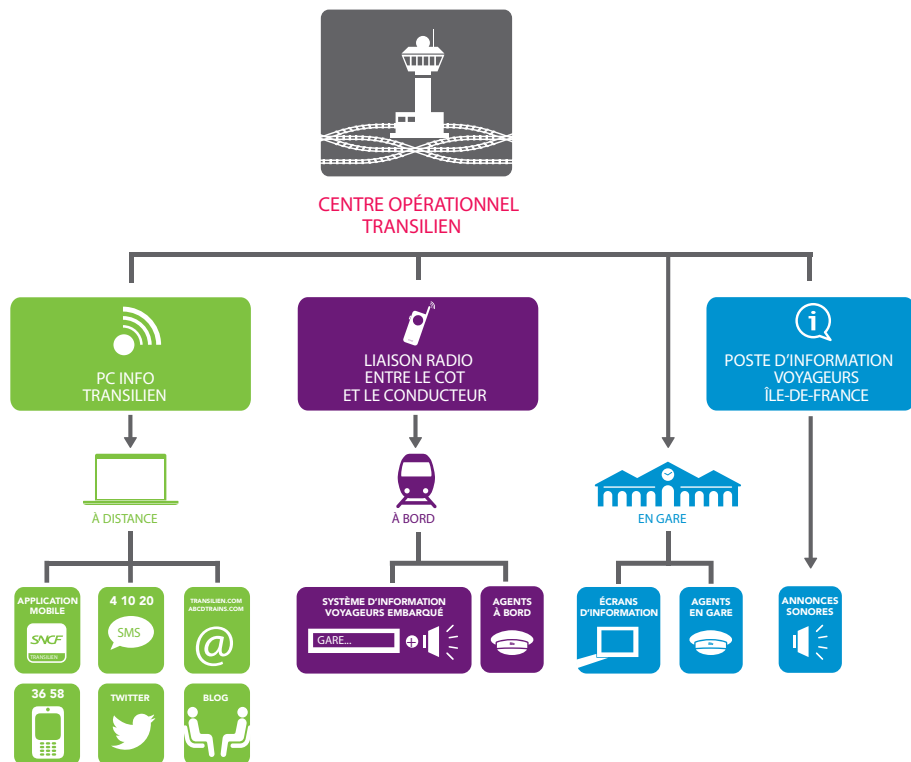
CENTRE OPÉRATIONNEL TRANSILIEN

PC INFO TRANSILIEN

LIAISON RADIO ENTRE LE COT ET LE CONDUCTEUR

POSTE D'INFORMATION VOYAGEURS ÎLE-DE-FRANCE

À DISTANCE

À BORD

EN GARE

APPLICATION MOBILE

SNCF

TRANSILIEN

4 10 20

SMS

TRANSILIEN.COM ABCDTRAINS.COM

@

36 58

TWITTER

BLOG

SYSTÈME D'INFORMATION VOYAGEURS EMBARQUÉ

GARE...

AGENTS À BORD

ÉCRANS D'INFORMATION

AGENTS EN GARE

ANNONCES SONORES